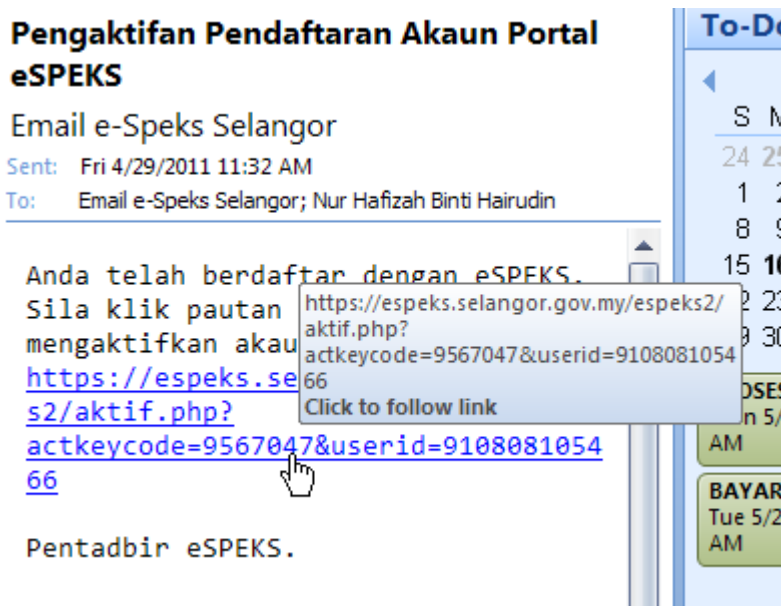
Pengaktifan Pendaftaran Akaun Portal eSPEKS

Email e-Speks Selangor

Sent: Fri 4/29/2011 11:32 AM

To: Email e-Speks Selangor; Nur Hafizah Binti Hairudin

Anda telah berdaftar dengan eSPEKS. Sila klik pautan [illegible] mengaktifkan akau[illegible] https://espeks.se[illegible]s2/aktif.php?actkeycode=9567047&userid=910808105466

https://espeks.selangor.gov.my/espeks2/aktif.php?actkeycode=9567047&userid=910808105466
Click to follow link

Pentadbir eSPEKS.

To-D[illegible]

S M

24 2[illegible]

1 2

8 9

15 1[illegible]

2 23

9 30

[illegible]OSE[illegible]
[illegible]n 5/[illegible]
AM

BAYAR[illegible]
Tue 5/2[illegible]
AM